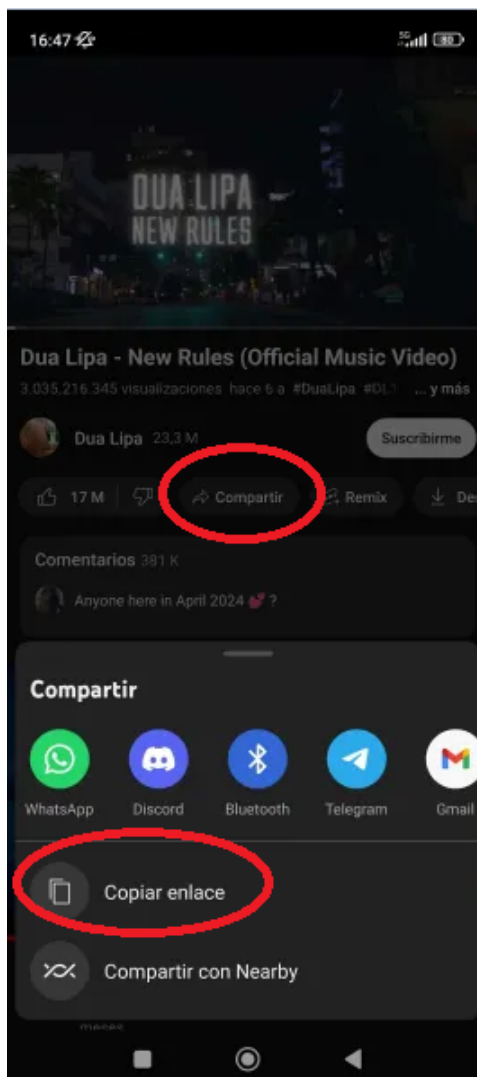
16:47

5G 80

DUA LIPA
NEW RULES

Dua Lipa - New Rules (Official Music Video)

3.035.216.345 visualizaciones hace 6 a #DuaLipa #DL1 ... y más

Dua Lipa 23,3 M

Suscribirme

17 M

Compartir

Remix

De

Comentarios 381 K

Anyone here in April 2024 💕 ?

Compartir

WhatsApp

Discord

Bluetooth

Telegram

Gmail

Copiar enlace

Compartir con Nearby

meses